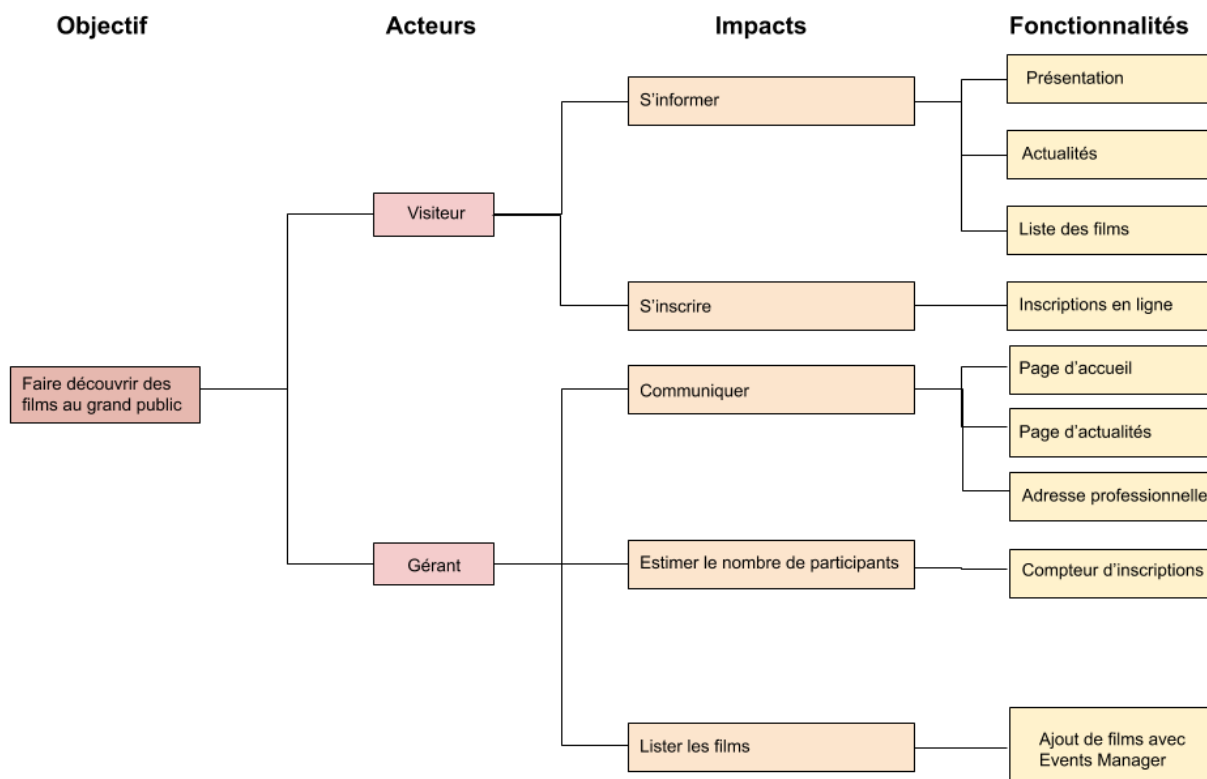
Objectif

Acteurs

Impacts

Fonctionnalités

Faire découvrir des films au grand public

Visiteur

Gérant

S’informer

S’inscrire

Communiquer

Estimer le nombre de participants

Lister les films

Présentation

Actualités

Liste des films

Inscriptions en ligne

Page d’accueil

Page d’actualités

Adresse professionnelle

Compteur d’inscriptions

Ajout de films avec Events Manager